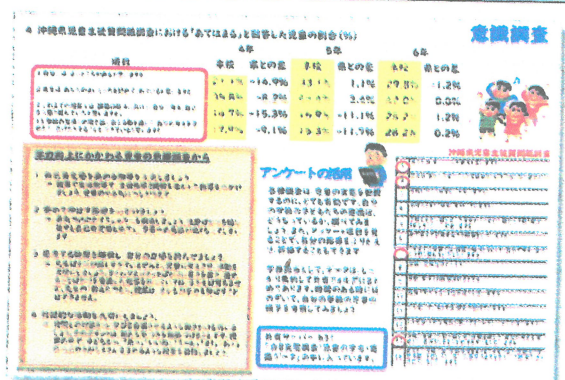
④ 沖縄県児童生徒質問紙調査における「あてはまる」と回答した児童の割合（%）

意識調査

| 質問 | 4年 本校 | 県との差 | 5年 本校 | 県との差 | 6年 本校 | 県との差 |
|---|---|---|---|---|---|---|
| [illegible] | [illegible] | -14.9% | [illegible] | 1.1% | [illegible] | -1.2% |
| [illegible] | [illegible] | -8.2% | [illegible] | 2.4% | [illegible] | 0.0% |
| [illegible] | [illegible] | -15.3% | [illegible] | -11.1% | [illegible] | 1.2% |
| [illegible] | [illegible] | -10.5% | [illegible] | -11.9% | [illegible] | 0.2% |

沖縄県児童生徒質問紙調査

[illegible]

アンケートの活用

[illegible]